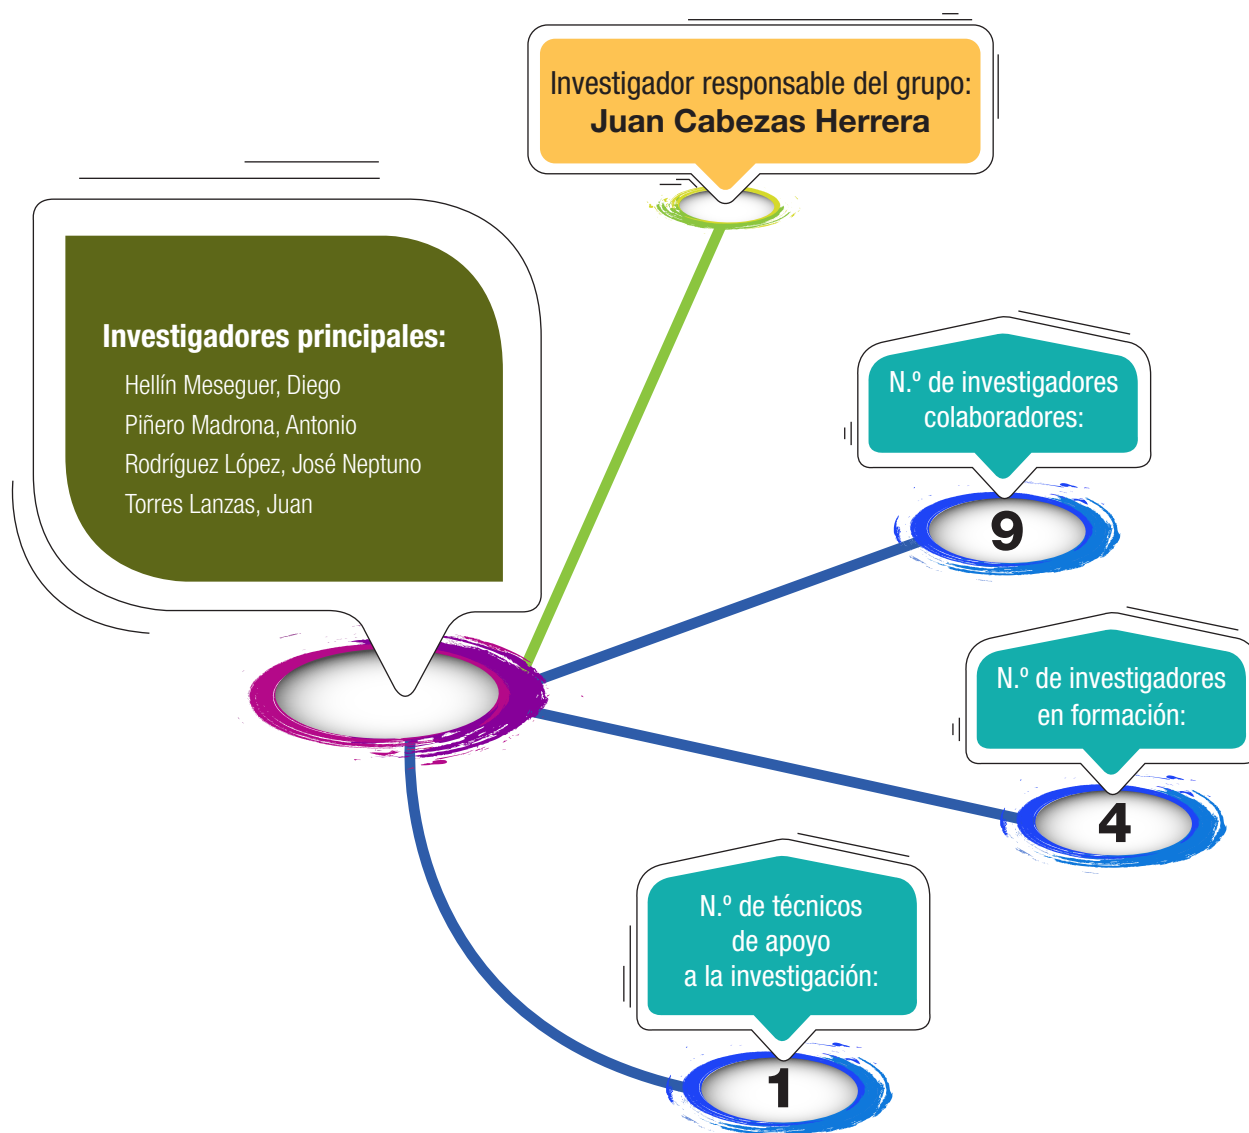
Investigador responsable del grupo:
**Juan Cabezas Herrera**

**Investigadores principales:**
Hellín Meseguer, Diego
Piñero Madrona, Antonio
Rodríguez López, José Neptuno
Torres Lanzas, Juan

N.º de investigadores colaboradores:
9

N.º de investigadores en formación:
4

N.º de técnicos de apoyo a la investigación:
1